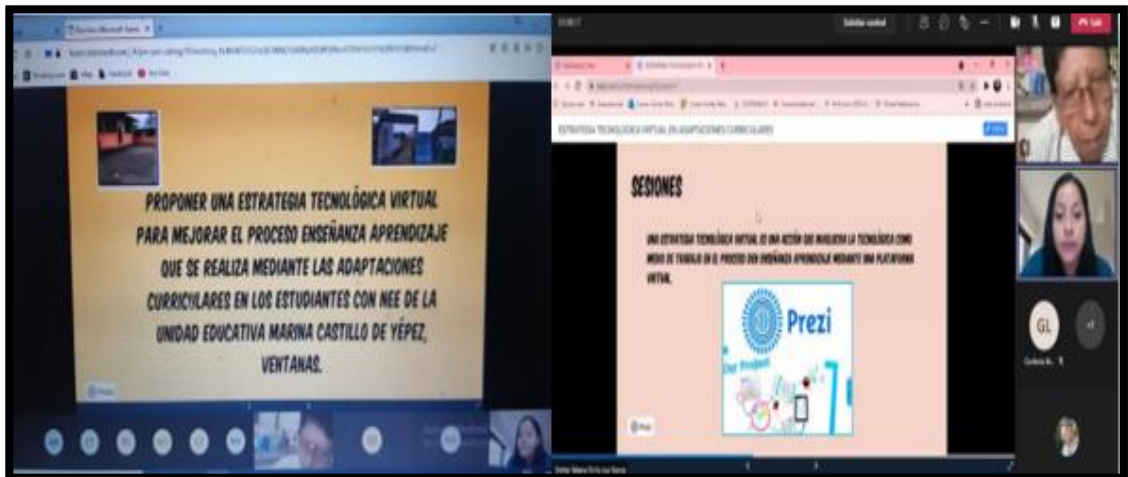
PROPONER UNA ESTRATEGIA TECNOLÓGICA VIRTUAL PARA MEJORAR EL PROCESO ENSEÑANZA APRENDIZAJE QUE SE REALIZA MEDIANTE LAS ADAPTACIONES CURRICULARES EN LOS ESTUDIANTES CON NEE DE LA UNIDAD EDUCATIVA MARINA CASTILLO DE YÉPEZ, VENTANAS.

Prezi

Solicitar control

Salir

ESTRATEGIA TECNOLÓGICA VIRTUAL EN ADAPTACIONES CURRICULARES

SESIONES

UNA ESTRATEGIA TECNOLÓGICA VIRTUAL ES UNA ACCIÓN QUE INVOLUCRA LA TECNOLOGÍA COMO MEDIO DE TRABAJO EN EL PROCESO DEN ENSEÑANZA APRENDIZAJE MEDIANTE UNA PLATAFORMA VIRTUAL.

Prezi

Our Project

Prezi

GL